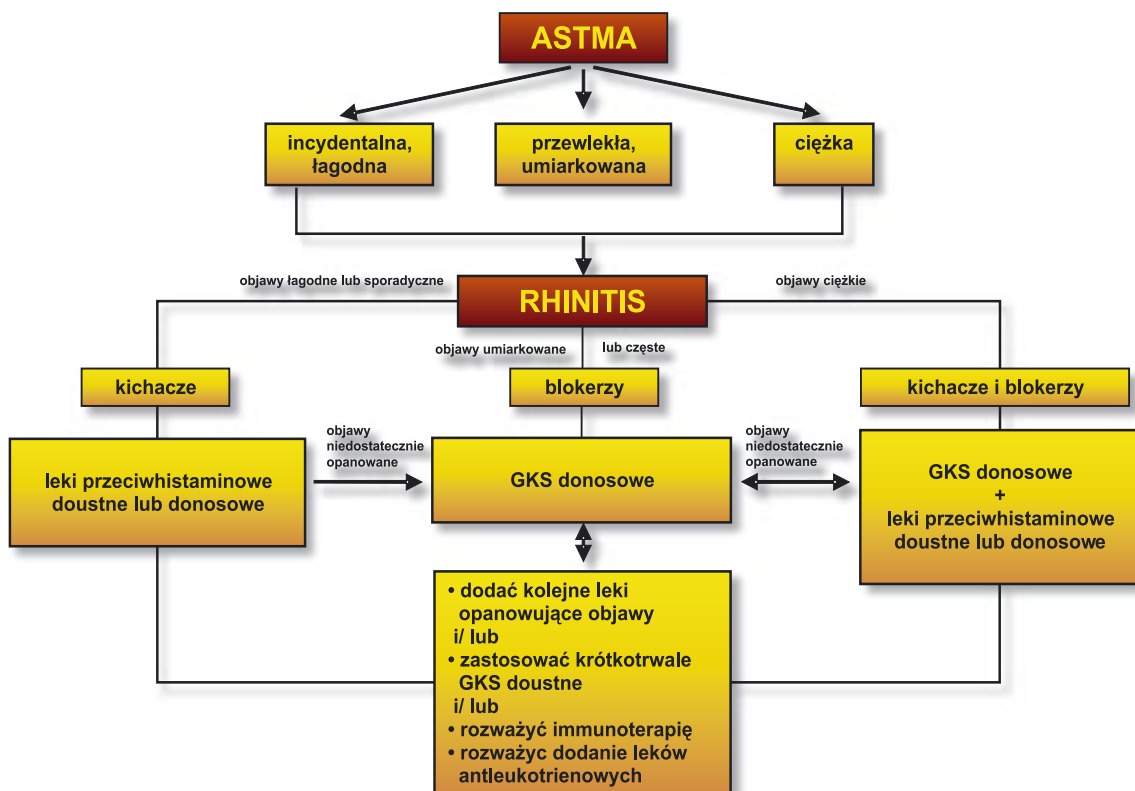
ASTMA

incydentalna, łagodna

przewlekła, umiarkowana

ciężka

objawy łagodne lub sporadyczne

RHINITIS

objawy ciężkie

objawy umiarkowane

lub częste

kichacze

blokerzy

kichacze i blokerzy

leki przeciwhistaminowe doustne lub donosowe

objawy niedostatecznie opanowane

GKS donosowe

objawy niedostatecznie opanowane

GKS donosowe
+
leki przeciwhistaminowe doustne lub donosowe

• dodać kolejne leki opanowujące objawy
i/ lub
• zastosować krótkotrwale GKS doustne
i/ lub
• rozważyć immunoterapię
• rozważyc dodanie leków antleukotrienowych